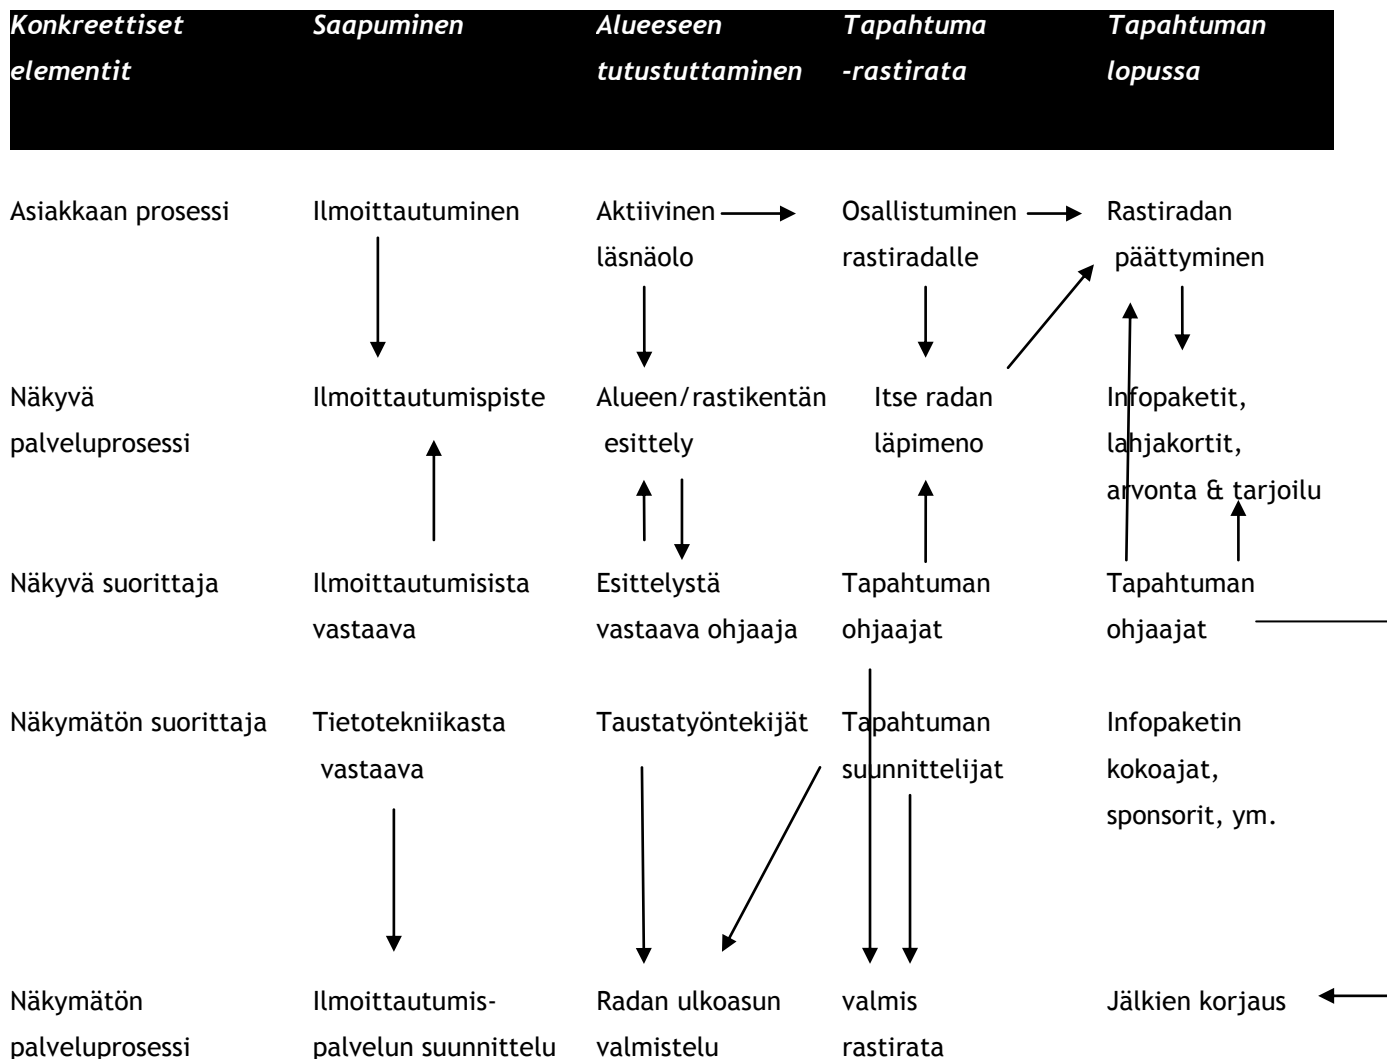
| Konkreettiset elementit | Saapuminen | Alueeseen tutustuttaminen | Tapahtuma -rastirata | Tapahtuman lopussa |
|---|---|---|---|---|
| Asiakkaan prosessi | Ilmoittautuminen | Aktiivinen läsnäolo | Osallistuminen rastiradalle | Rastiradan päättyminen |
| Näkyvä palveluprosessi | Ilmoittautumispiste | Alueen/rastikentän esittely | Itse radan läpimeno | Infopaketit, lahjakortit, arvonta & tarjoilu |
| Näkyvä suorittaja | Ilmoittautumisista vastaava | Esittelystä vastaava ohjaaja | Tapahtuman ohjaajat | Tapahtuman ohjaajat |
| Näkymätön suorittaja | Tietotekniikasta vastaava | Taustatyöntekijät | Tapahtuman suunnittelijat | Infopaketin kokoajat, sponsorit, ym. |
| Näkymätön palveluprosessi | Ilmoittautumispalvelun suunnittelu | Radan ulkoasun valmistelu | valmis rastirata | Jälkien korjaus |